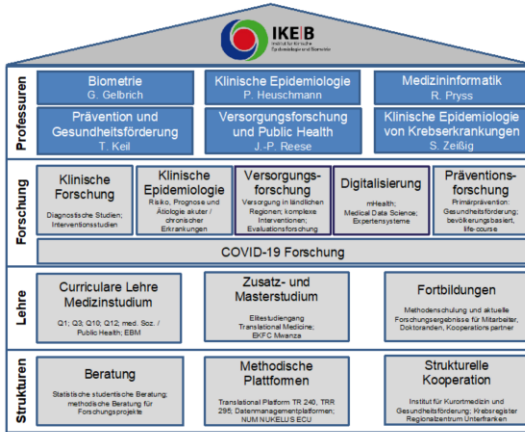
IKE|B
Institut für Klinische Epidemiologie und Biometrie

Professuren

Biometrie
G. Gelbrich

Klinische Epidemiologie
P. Heuschmann

Medizininformatik
R. Pryss

Prävention und Gesundheitsförderung
T. Keil

Versorgungsforschung und Public Health
J.-P. Reese

Klinische Epidemiologie von Krebserkrankungen
S. Zeißig

Forschung

Klinische Forschung
Diagnostische Studien; Interventionsstudien

Klinische Epidemiologie
Risiko, Prognose und Ätiologie akuter / chronischer Erkrankungen

Versorgungsforschung
Versorgung in ländlichen Regionen; komplexe Interventionen; Evaluationsforschung

Digitalisierung
mHealth; Medical Data Science; Expertensysteme

Präventionsforschung
Primärprävention; Gesundheitsförderung; bevölkerungsbasiert, life-course

COVID-19 Forschung

Lehre

Curriculare Lehre Medizinstudium
Q1; Q3; Q10; Q12; med. Soz. / Public Health; EBM

Zusatz- und Masterstudium
Elitestudiengang Translational Medicine; EKFC Mwanza

Fortbildungen
Methodenschulung und aktuelle Forschungsergebnisse für Mitarbeiter, Doktoranden, Kooperationspartner

Strukturen

Beratung
Statistische studentische Beratung; methodische Beratung für Forschungsprojekte

Methodische Plattformen
Translational Platform TR 240, TRR 295; Datenmanagementplattformen; NUM NUKLEUS ECU

Strukturelle Kooperation
Institut für Kurortmedizin und Gesundheitsförderung; Krebsregister Regionalzentrum Unterfranken